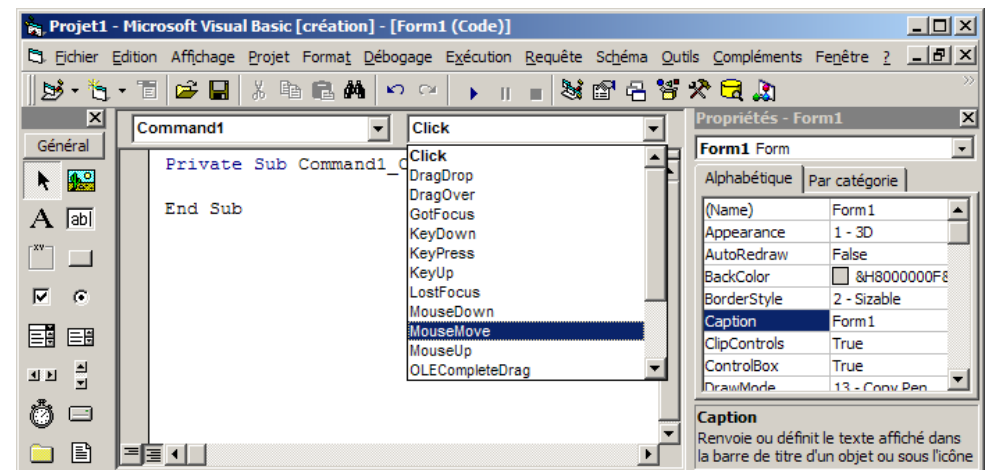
Projet1 - Microsoft Visual Basic [création] - [Form1 (Code)]

Fichier Edition Affichage Projet Format Débogage Exécution Requête Schéma Outils Compléments Fenêtre ?

Général

Command1

Click

Private Sub Command1_C

End Sub

Click
DragDrop
DragOver
GotFocus
KeyDown
KeyPress
KeyUp
LostFocus
MouseDown
MouseMove
MouseUp
OLECompleteDrag

Propriétés - Form1

Form1 Form

Alphabétique | Par catégorie

| | |
|---|---|
| (Name) | Form1 |
| Appearance | 1 - 3D |
| AutoRedraw | False |
| BackColor | &H8000000F8 |
| BorderStyle | 2 - Sizable |
| Caption | Form1 |
| ClipControls | True |
| ControlBox | True |
| DrawMode | 13 - Copy Pen |

Caption
Renvoie ou définit le texte affiché dans la barre de titre d'un objet ou sous l'icône